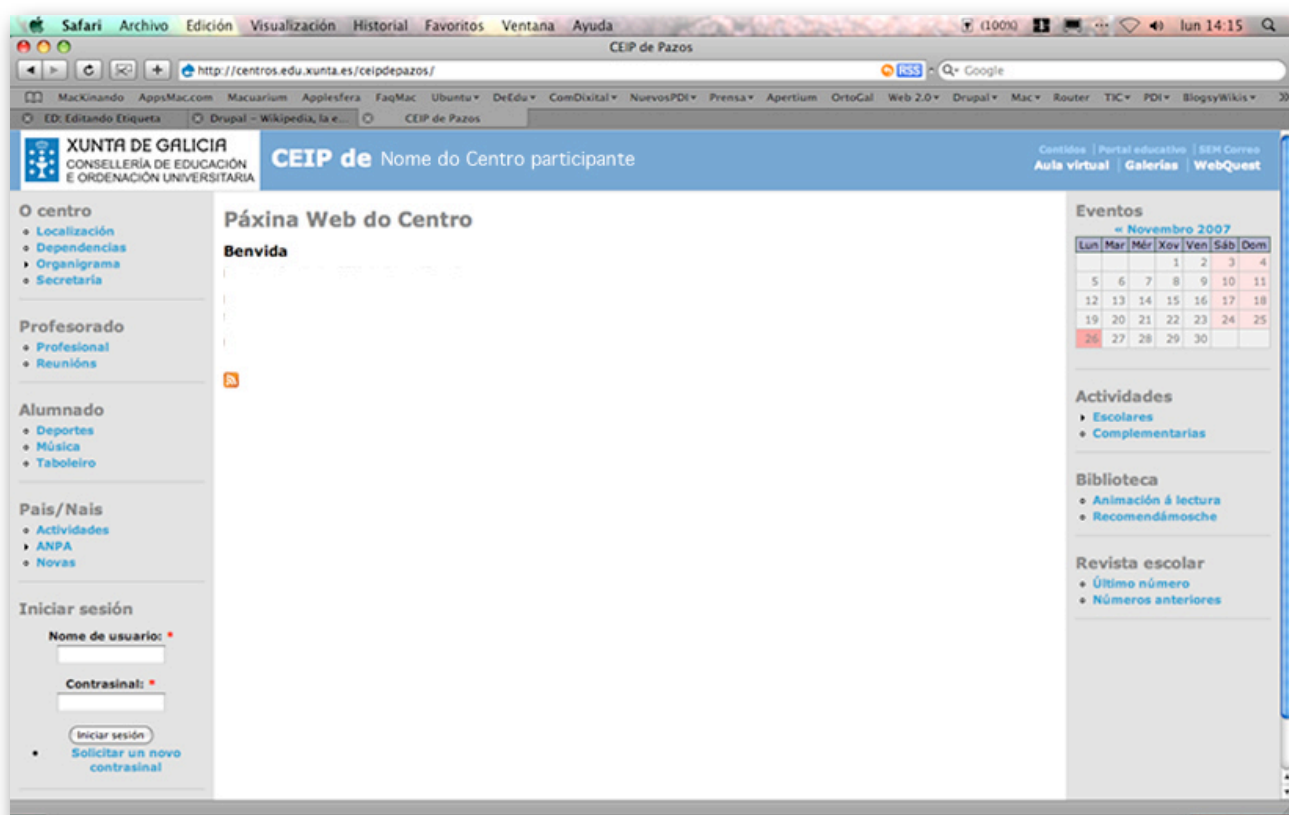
Safari Archivo Edición Visualización Historial Favoritos Ventana Ayuda (100%) lun 14:15

CEIP de Pazos

http://centros.edu.xunta.es/ceipdepazos/ RSS Google

MacKinando AppsMac.com Macuarium Applesfera FaqMac Ubuntu DeEdu ComDixital NuevosPDI Prensa Apertium OrtoGal Web 2.0 Drupal Mac Router TIC PDI BlogsyWikis

ED: Editando Etiqueta | Drupal - Wikipedia, la e... | CEIP de Pazos

XUNTA DE GALICIA
CONSELLERÍA DE EDUCACIÓN E ORDENACIÓN UNIVERSITARIA

CEIP de Nome do Centro participante

Contidos | Portal educativo | SEM Correo
Aula virtual | Galerías | WebQuest

O centro
• Localización
• Dependencias
• Organigrama
• Secretaría

Profesorado
• Profesional
• Reunións

Alumnado
• Deportes
• Música
• Taboleiro

Pais/Nais
• Actividades
• ANPA
• Novas

Iniciar sesión
Nome de usuario: *
Contrasinal: *
Iniciar sesión
• Solicitar un novo contrasinal

Páxina Web do Centro

Benvida

Eventos
« Novembro 2007

| Lun | Mar | Mér | Xov | Ven | Sáb | Dom |
|---|---|---|---|---|---|---|
| | | | 1 | 2 | 3 | 4 |
| 5 | 6 | 7 | 8 | 9 | 10 | 11 |
| 12 | 13 | 14 | 15 | 16 | 17 | 18 |
| 19 | 20 | 21 | 22 | 23 | 24 | 25 |
| 26 | 27 | 28 | 29 | 30 | | |

Actividades
• Escolares
• Complementarias

Biblioteca
• Animación á lectura
• Recomendámosche

Revista escolar
• Último número
• Números anteriores